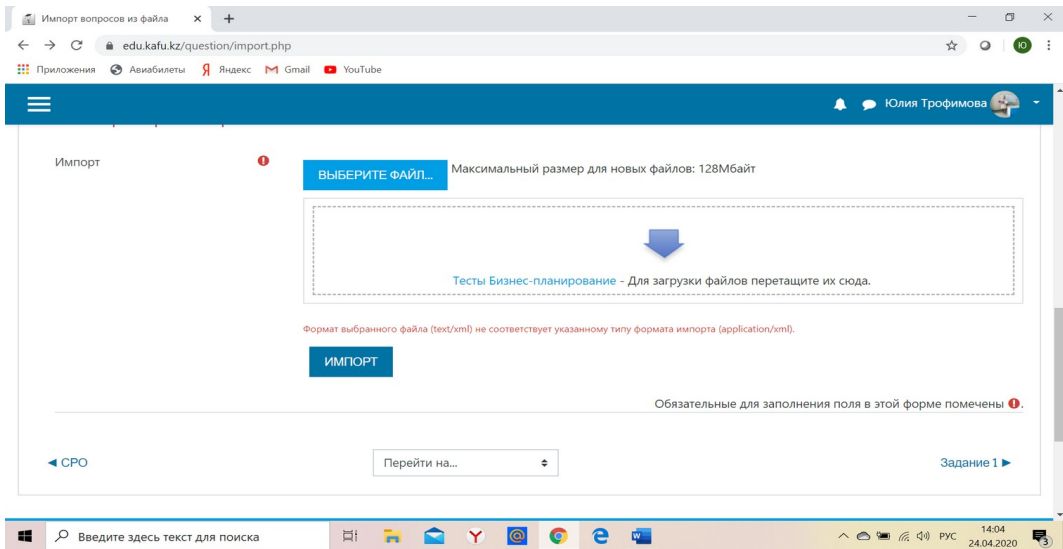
Импорт вопросов из файла ×

edu.kafu.kz/question/import.php

Приложения Авиабилеты Яндекс Gmail YouTube

Юлия Трофимова

Импорт

ВЫБЕРИТЕ ФАЙЛ... Максимальный размер для новых файлов: 128Мбайт

Тесты Бизнес-планирование - Для загрузки файлов перетащите их сюда.

Формат выбранного файла (text/xml) не соответствует указанному типу формата импорта (application/xml).

ИМПОРТ

Обязательные для заполнения поля в этой форме помечены .

◄ СРО

Перейти на...

Задание 1 ►

Введите здесь текст для поиска

РУС 14:04 24.04.2020